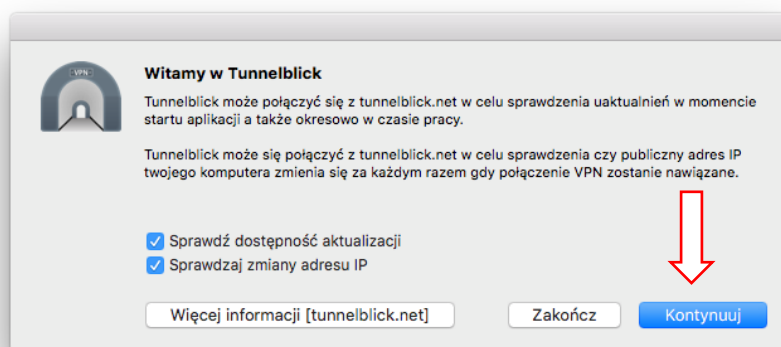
VPN

Witamy w Tunnelblick

Tunnelblick może połączyć się z tunnelblick.net w celu sprawdzenia uaktualnień w momencie startu aplikacji a także okresowo w czasie pracy.

Tunnelblick może się połączyć z tunnelblick.net w celu sprawdzenia czy publiczny adres IP twojego komputera zmienia się za każdym razem gdy połączenie VPN zostanie nawiązane.

Sprawdź dostępność aktualizacji
Sprawdzaj zmiany adresu IP

Więcej informacji [tunnelblick.net]
Zakończ
Kontynuuj